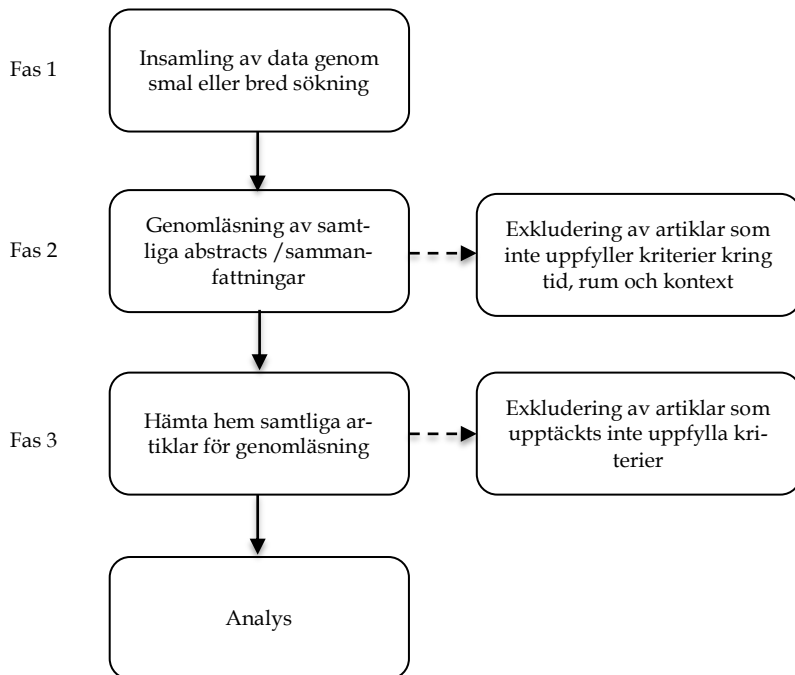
Fas 1

Insamling av data genom smal eller bred sökning

Fas 2

Genomläsning av samtliga abstracts /sammanfattningar

Exkludering av artiklar som inte uppfyller kriterier kring tid, rum och kontext

Fas 3

Hämta hem samtliga artiklar för genomläsning

Exkludering av artiklar som upptäckts inte uppfylla kriterier

Analys